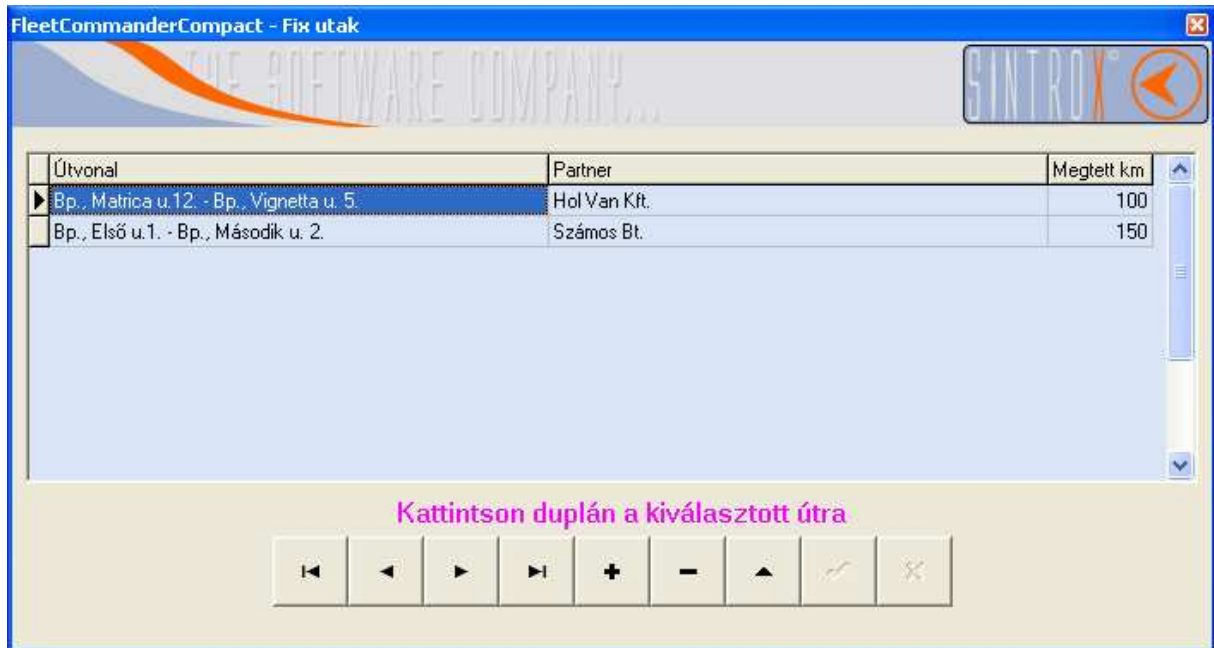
FleetCommanderCompact - Fix utak

THE SOFTWARE COMPANY...

SINTROX

| Útvonal | Partner | Megtett km |
|---|---|---|
| Bp., Matrica u.12. - Bp., Vignetta u. 5. | Hol Van Kft. | 100 |
| Bp., Első u.1. - Bp., Második u. 2. | Számos Bt. | 150 |

Kattintson duplán a kiválasztott útra